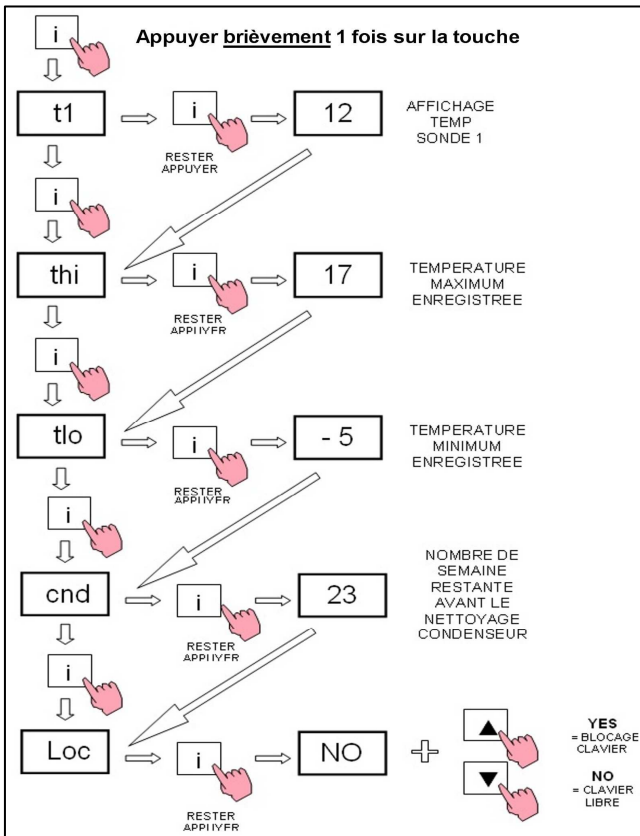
i

Appuyer brièvement 1 fois sur la touche

t1

i

RESTER APPUYER

12

AFFICHAGE TEMP SONDE 1

i

thi

i

RESTER APPUYER

17

TEMPERATURE MAXIMUM ENREGISTREE

i

tlo

i

RESTER APPUYER

- 5

TEMPERATURE MINIMUM ENREGISTREE

i

cnd

i

RESTER APPUYER

23

NOMBRE DE SEMAINE RESTANTE AVANT LE NETTOYAGE CONDENSEUR

i

Loc

i

RESTER APPUYER

NO

▲

▼

YES = BLOCAGE CLAVIER

NO = CLAVIER LIBRE